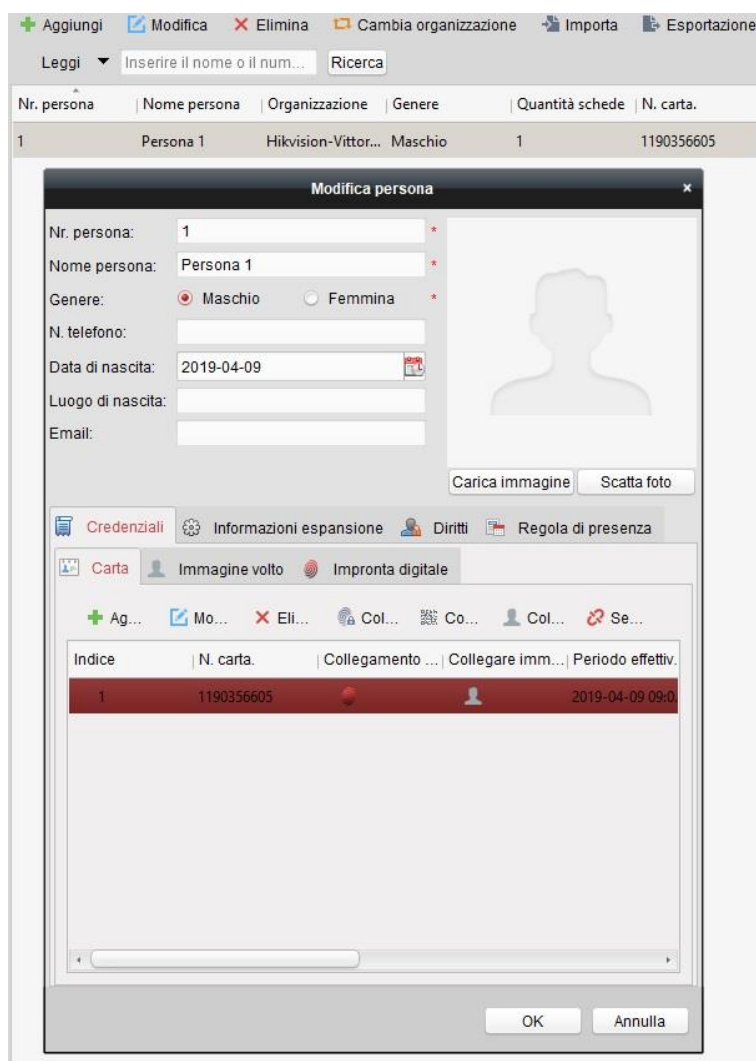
Aggiungi Modifica Elimina Cambia organizzazione Importa Esportazione

Leggi Inserire il nome o il num... Ricerca

| Nr. persona | Nome persona | Organizzazione | Genere | Quantità schede | N. carta. |
|---|---|---|---|---|---|
| 1 | Persona 1 | Hikvision-Vittor... | Maschio | 1 | 1190356605 |

Modifica persona ×

Nr. persona: 1 *
Nome persona: Persona 1 *
Genere: Maschio Femmina *
N. telefono:
Data di nascita: 2019-04-09
Luogo di nascita:
Email:

Carica immagine Scatta foto

Credenziali Informazioni espansione Diritti Regola di presenza

Carta Immagine volto Impronta digitale

Ag... Mo... Eli... Col... Co... Col... Se...

| Indice | N. carta. | Collegamento ... | Collegare imm... | Periodo effettiv. |
|---|---|---|---|---|
| 1 | 1190356605 | | | 2019-04-09 09:0 |

OK Annulla